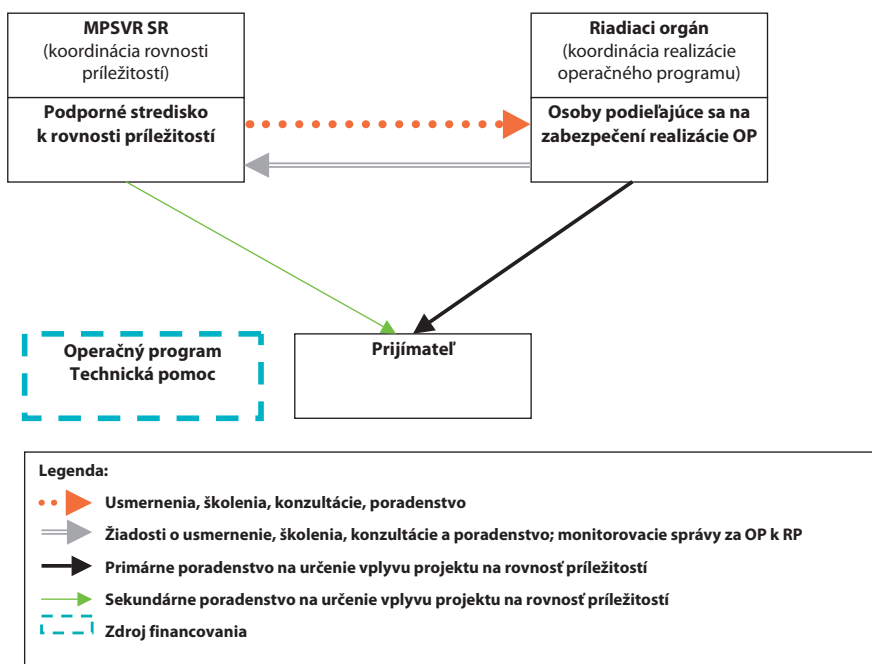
MPSVR SR
(koordinácia rovnosti príležitostí)

Podporné stredisko k rovnosti príležitostí

Riadiaci orgán
(koordinácia realizácie operačného programu)

Osoby podieľajúce sa na zabezpečení realizácie OP

Operačný program Technická pomoc

Prijímateľ

Legenda:
Usmernenia, školenia, konzultácie, poradenstvo
Žiadosti o usmernenie, školenia, konzultácie a poradenstvo; monitorovacie správy za OP k RP
Primárne poradenstvo na určenie vplyvu projektu na rovnosť príležitostí
Sekundárne poradenstvo na určenie vplyvu projektu na rovnosť príležitostí
Zdroj financovania